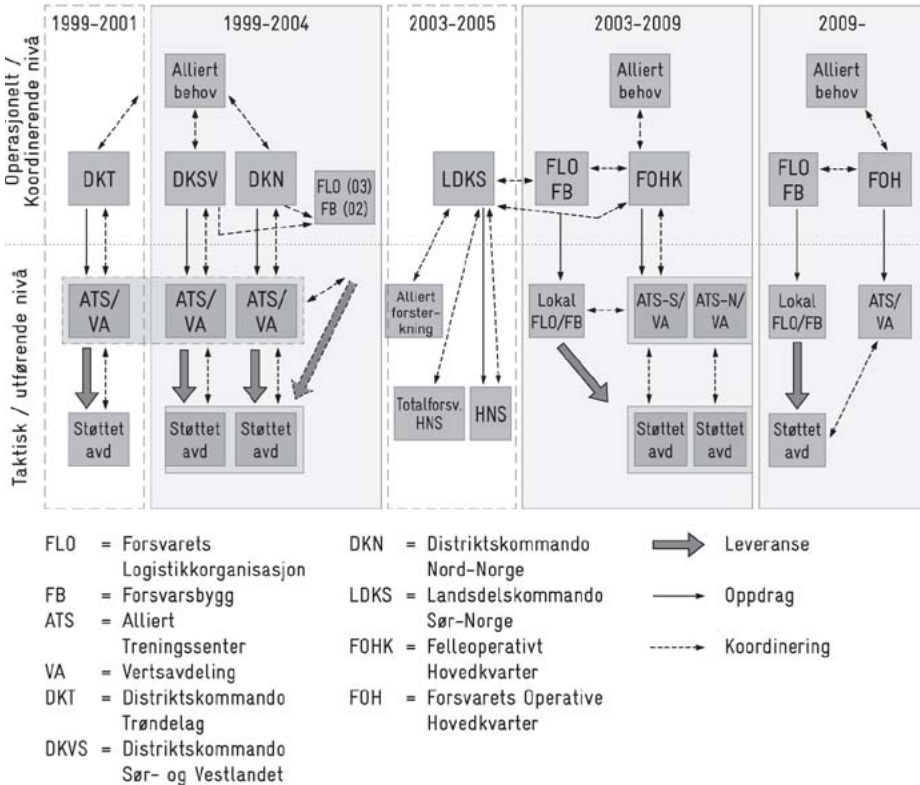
1999–2001

1999–2004

2003–2005

2003–2009

2009–

Operasjonelt / Koordinerende nivå

Taktisk / utførende nivå

DKT

ATS/ VA

Støttet avd

Alliert behov

DKSV

DKN

FLO (03) FB (02)

ATS/ VA

ATS/ VA

Støttet avd

Støttet avd

LDKS

Alliert forsterkning

Totalforsv. HNS

HNS

Alliert behov

FLO FB

FOHK

Lokal FLO/FB

ATS-S/ VA

ATS-N/ VA

Støttet avd

Støttet avd

Alliert behov

FLO FB

FOH

Lokal FLO/FB

ATS/ VA

Støttet avd

FLO = Forsvarets Logistikkorganisasjon
FB = Forsvarsbygg
ATS = Alliert Treningssenter
VA = Vertsavdeling
DKT = Distriktskommando Trøndelag
DKVS = Distriktskommando Sør- og Vestlandet

DKN = Distriktskommando Nord-Norge
LDKS = Landsdelskommando Sør-Norge
FOHK = Felleoperativt Hovedkvarter
FOH = Forsvarets Operative Hovedkvarter

Leveranse
Oppdrag
Koordinering